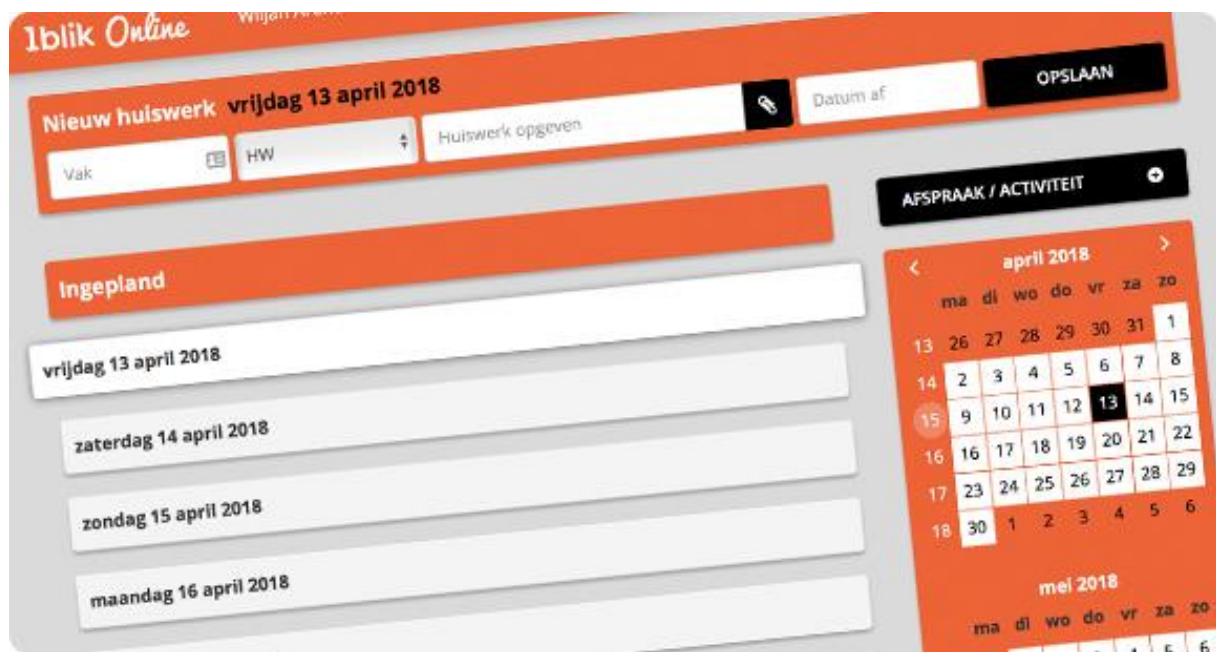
1blik Online Wiljan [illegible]

Nieuw huiswerk vrijdag 13 april 2018

Vak

HW

Huiswerk opgeven

Datum af

OPSLAAN

AFSPRAAK / ACTIVITEIT

Ingepland

vrijdag 13 april 2018

zaterdag 14 april 2018

zondag 15 april 2018

maandag 16 april 2018

april 2018

| | ma | di | wo | do | vr | za | zo |
|---|---|---|---|---|---|---|---|
| 13 | 26 | 27 | 28 | 29 | 30 | 31 | 1 |
| 14 | 2 | 3 | 4 | 5 | 6 | 7 | 8 |
| 15 | 9 | 10 | 11 | 12 | 13 | 14 | 15 |
| 16 | 16 | 17 | 18 | 19 | 20 | 21 | 22 |
| 17 | 23 | 24 | 25 | 26 | 27 | 28 | 29 |
| 18 | 30 | 1 | 2 | 3 | 4 | 5 | 6 |

mei 2018

| | ma | di | wo | do | vr | za | zo |
|---|---|---|---|---|---|---|---|
| | | | | | | 5 | 6 |